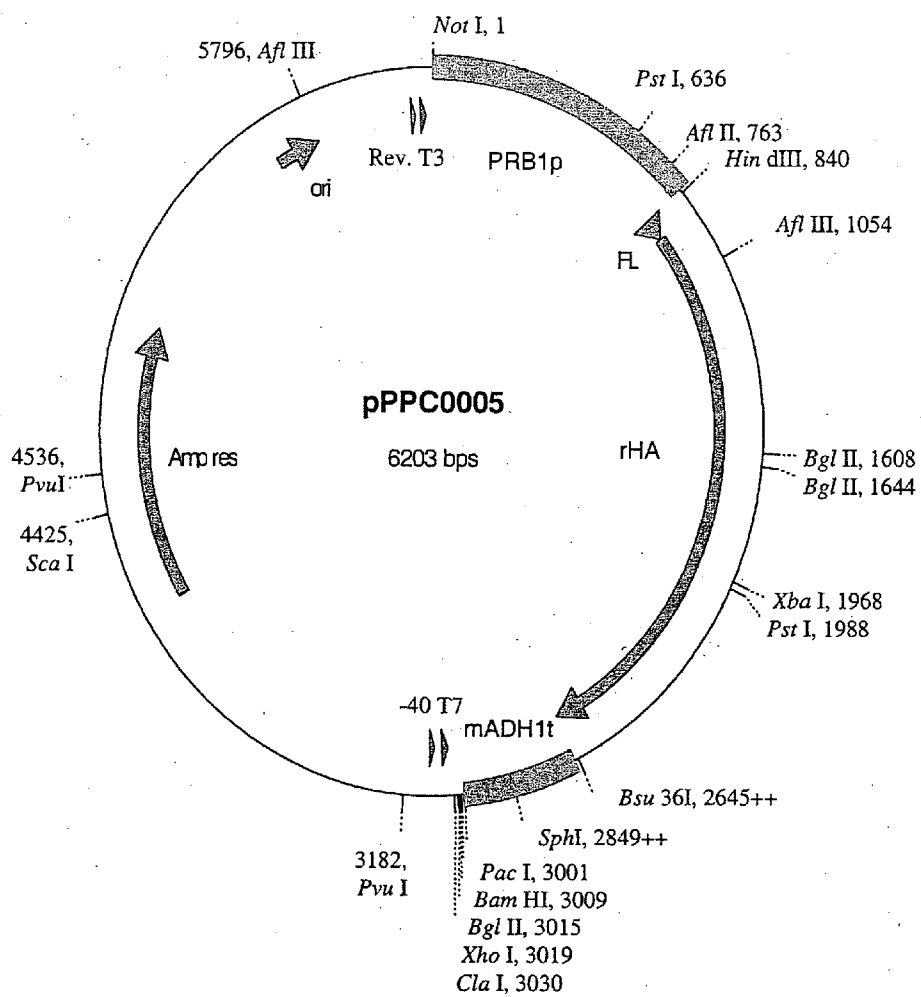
Not I, 1
5796, Afl III
Pst I, 636
Afl II, 763
Hin dIII, 840
Rev. T3
PRB1p
ori
Afl III, 1054
FL
pPPC0005
6203 bps
rHA
Amp res
4536, PvuI
4425, Sca I
Bgl II, 1608
Bgl II, 1644
Xba I, 1968
Pst I, 1988
-40 T7
mADH1t
Bsu 36I, 2645++
SphI, 2849++
3182, Pvu I
Pac I, 3001
Bam HI, 3009
Bgl II, 3015
Xho I, 3019
Cla I, 3030